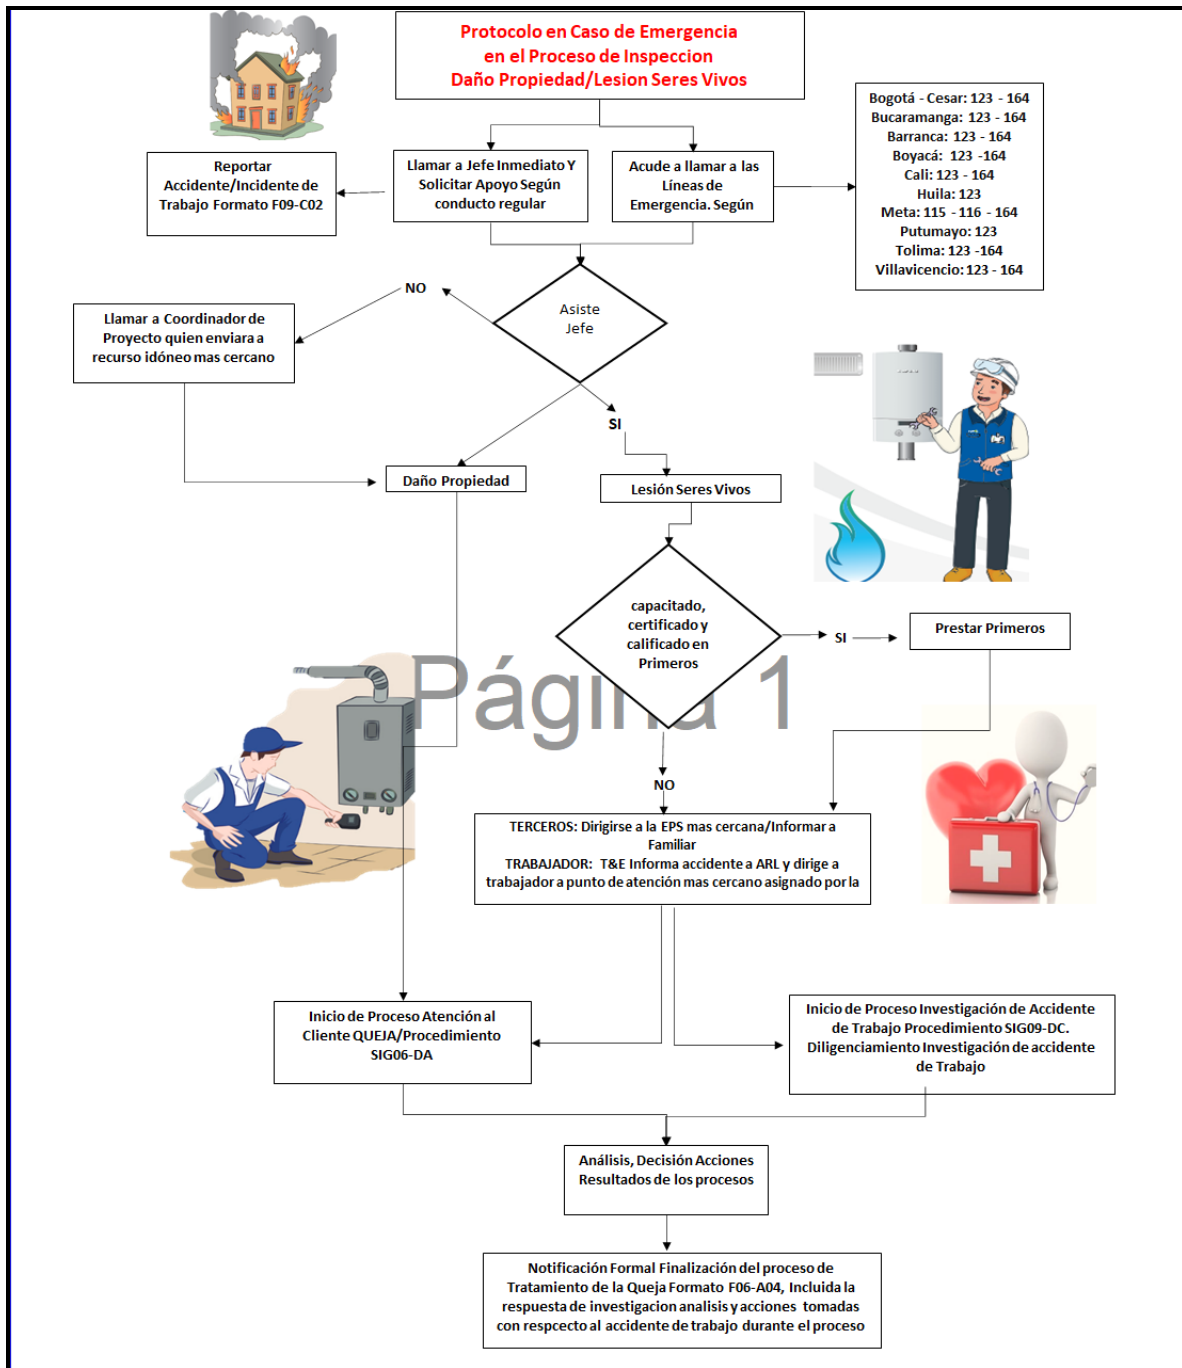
Protocolo en Caso de Emergencia
en el Proceso de Inspeccion
Daño Propiedad/Lesion Seres Vivos

Reportar Accidente/Incidente de Trabajo Formato F09-C02

Llamar a Jefe Inmediato Y Solicitar Apoyo Según conducto regular

Acude a llamar a las Lineas de Emergencia. Según

Bogotá - Cesar: 123 - 164
Bucaramanga: 123 - 164
Barranca: 123 - 164
Boyacá: 123 -164
Cali: 123 - 164
Huila: 123
Meta: 115 - 116 - 164
Putumayo: 123
Tolima: 123 -164
Villavicencio: 123 - 164

NO

Llamar a Coordinador de Proyecto quien enviara a recurso idóneo mas cercano

Asiste Jefe

SI

Daño Propiedad

Lesión Seres Vivos

capacitado, certificado y calificado en Primeros

SI

Prestar Primeros

Página 1

NO

TERCEROS: Dirigirse a la EPS mas cercana/Informar a Familiar
TRABAJADOR: T&E Informa accidente a ARL y dirige a trabajador a punto de atención mas cercano asignado por la

Inicio de Proceso Atención al Cliente QUEJA/Procedimiento SIG06-DA

Inicio de Proceso Investigación de Accidente de Trabajo Procedimiento SIG09-DC. Diligenciamiento Investigación de accidente de Trabajo

Análisis, Decisión Acciones Resultados de los procesos

Notificación Formal Finalización del proceso de Tratamiento de la Queja Formato F06-A04, Incluida la respuesta de investigacion analisis y acciones tomadas con respcecto al accidente de trabajo durante el proceso